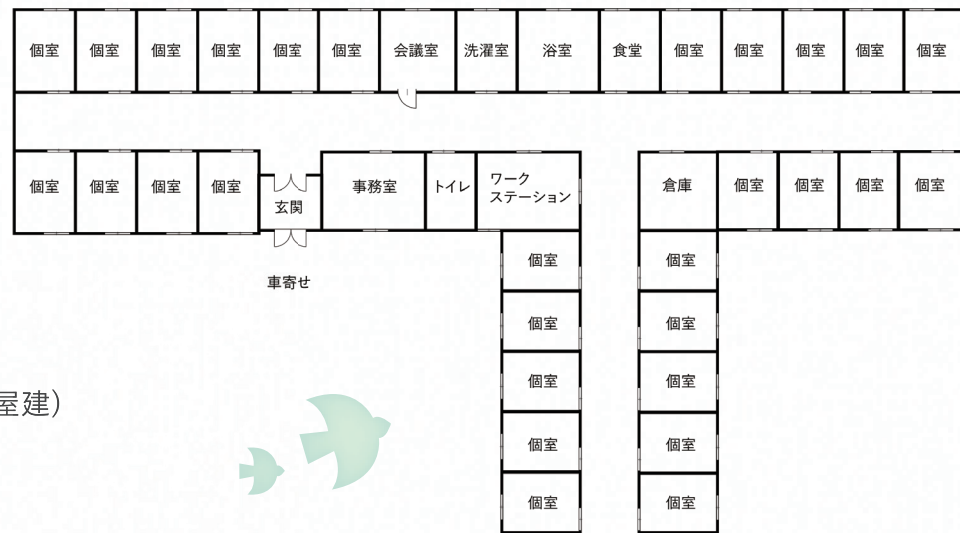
個室 個室 個室 個室 個室 個室 会議室 洗濯室 浴室 食堂 個室 個室 個室 個室 個室

個室 個室 個室 個室 玄関 事務室 トイレ ワークステーション 倉庫 個室 個室 個室 個室

車寄せ

個室 個室 個室 個室 個室

個室 個室 個室 個室 個室

屋建)